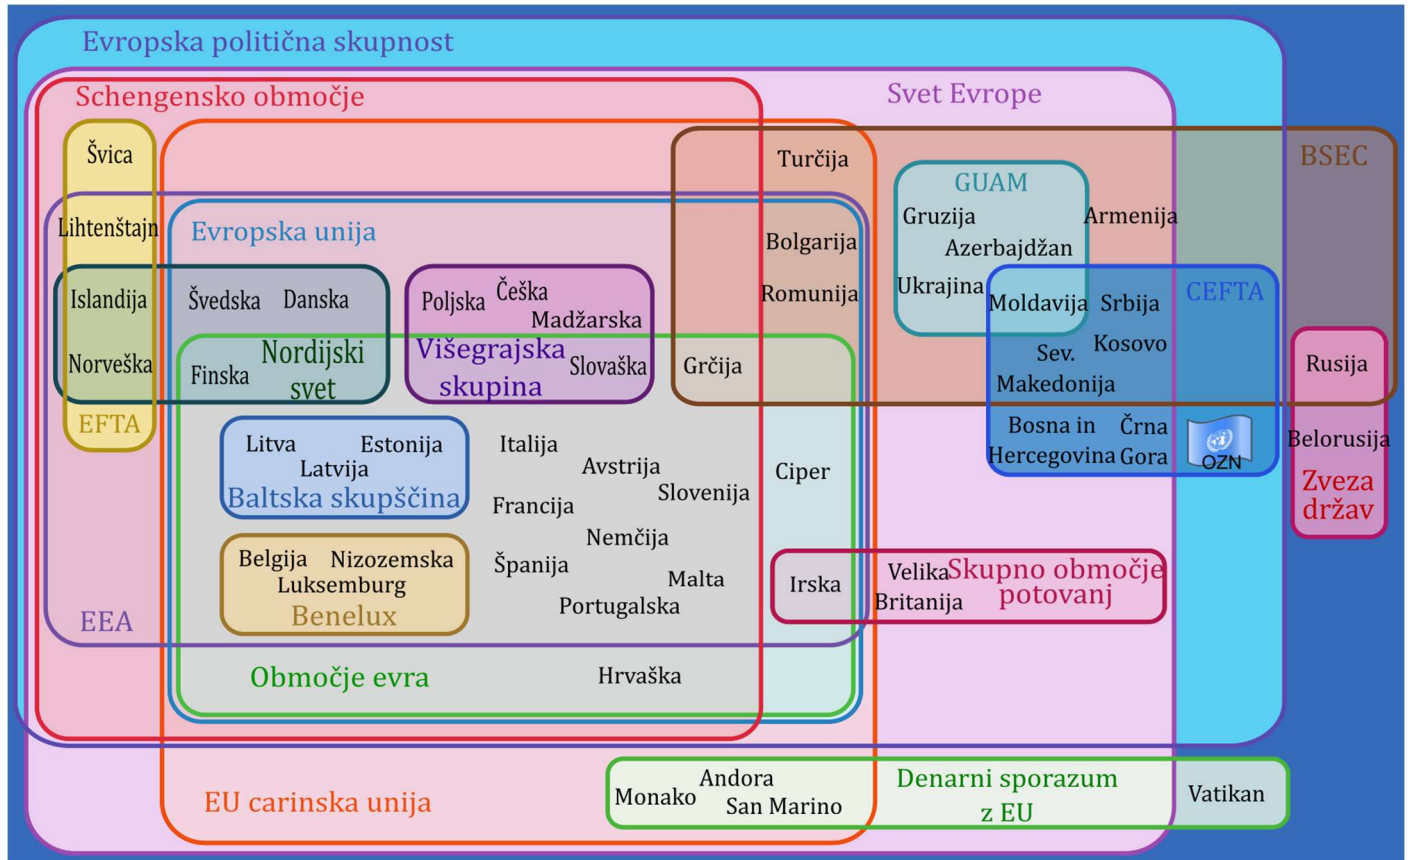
Evropska politična skupnost

Schengensko območje

Svet Evrope

BSEC

Švica

Lihtenštajn

Islandija

Norveška

EFTA

Evropska unija

Švedska Danska

Finska

Nordijski svet

Poljska Češka Madžarska

Višegrajska skupina

Slovaška

Turčija

Bolgarija

Romunija

Grčija

GUAM

Gruzija

Azerbajdžan

Ukrajina

Armenija

Moldavija Srbija

CEFTA

Kosovo

Sev. Makedonija

Bosna in Hercegovina

Črna Gora

OZN

Rusija

Belorusija

Zveza držav

Litva Estonija Latvija

Baltska skupščina

Italija

Avstrija

Slovenija

Francija

Nemčija

Španija

Malta

Portugalska

Ciper

Belgija Nizozemska Luksemburg

Benelux

EEA

Irska

Velika Britanija

Skupno območje potovanj

Območje evra

Hrvaška

EU carinska unija

Monako Andora San Marino

Denarni sporazum z EU

Vatikan